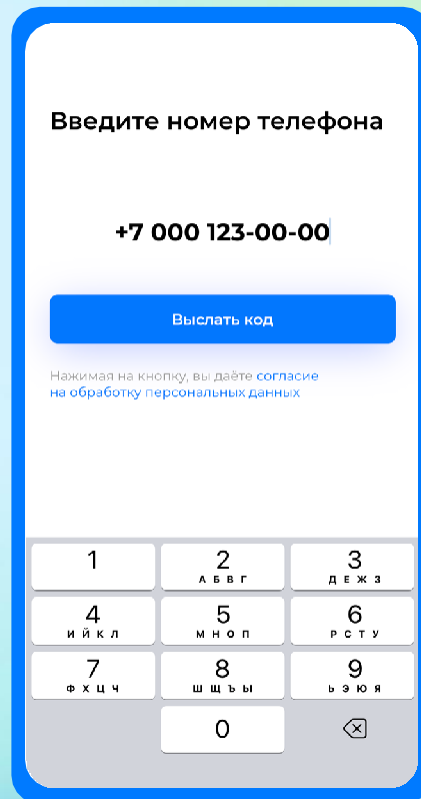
Введите номер телефона

+7 000 123-00-00

Выслать код

Нажимая на кнопку, вы даёте согласие на обработку персональных данных

1
2
А Б В Г
3
Д Е Ж З
4
И Й К Л
5
М Н О П
6
Р С Т У
7
Ф Х Ц Ч
8
Ш Щ Ъ Ы
9
Ь Э Ю Я
0